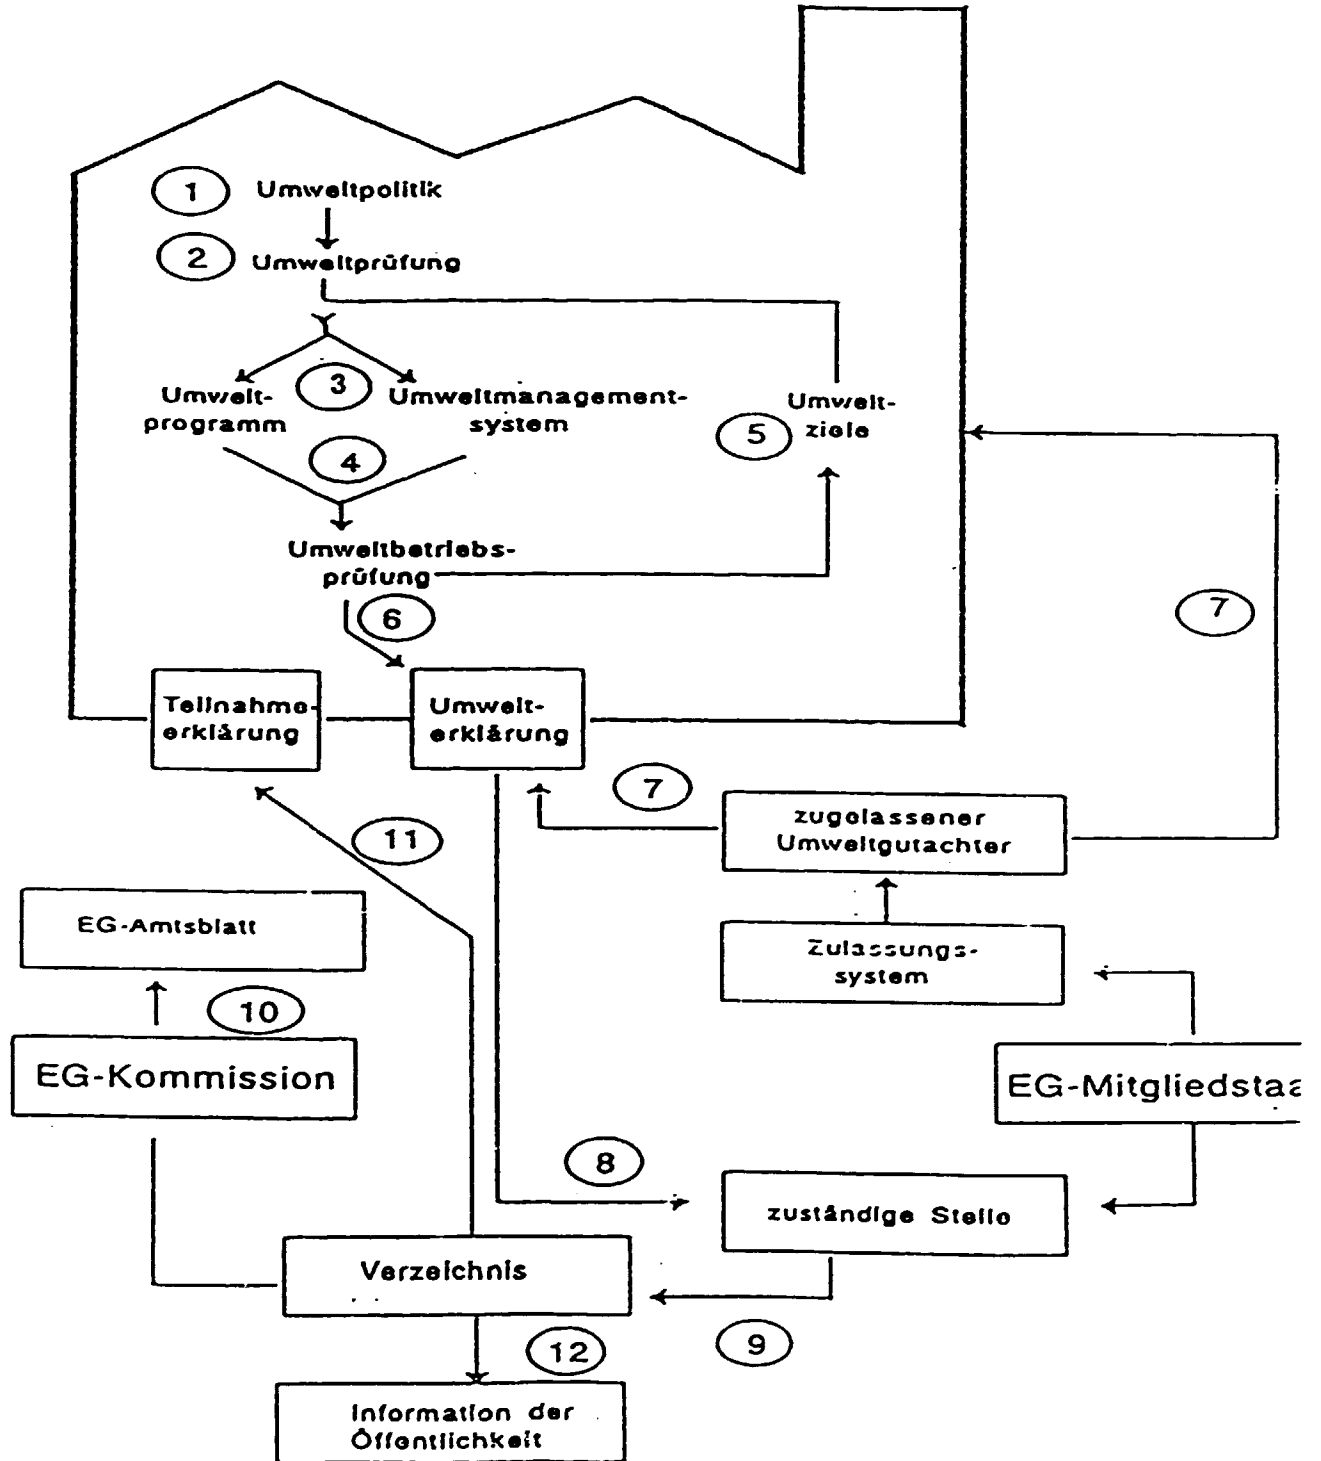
1 Umweltpolitik
2 Umweltprüfung
Umweltprogramm
3
Umweltmanagementsystem
Umweltziele
5
4
Umweltbetriebsprüfung
6
7
Teilnahmeerklärung
Umwelterklärung
7
zugelassener Umweltgutachter
11
EG-Amtsblatt
Zulassungssystem
10
EG-Kommission
EG-Mitgliedstaa
8
zuständige Stelle
Verzeichnis
9
12
Information der Öffentlichkeit